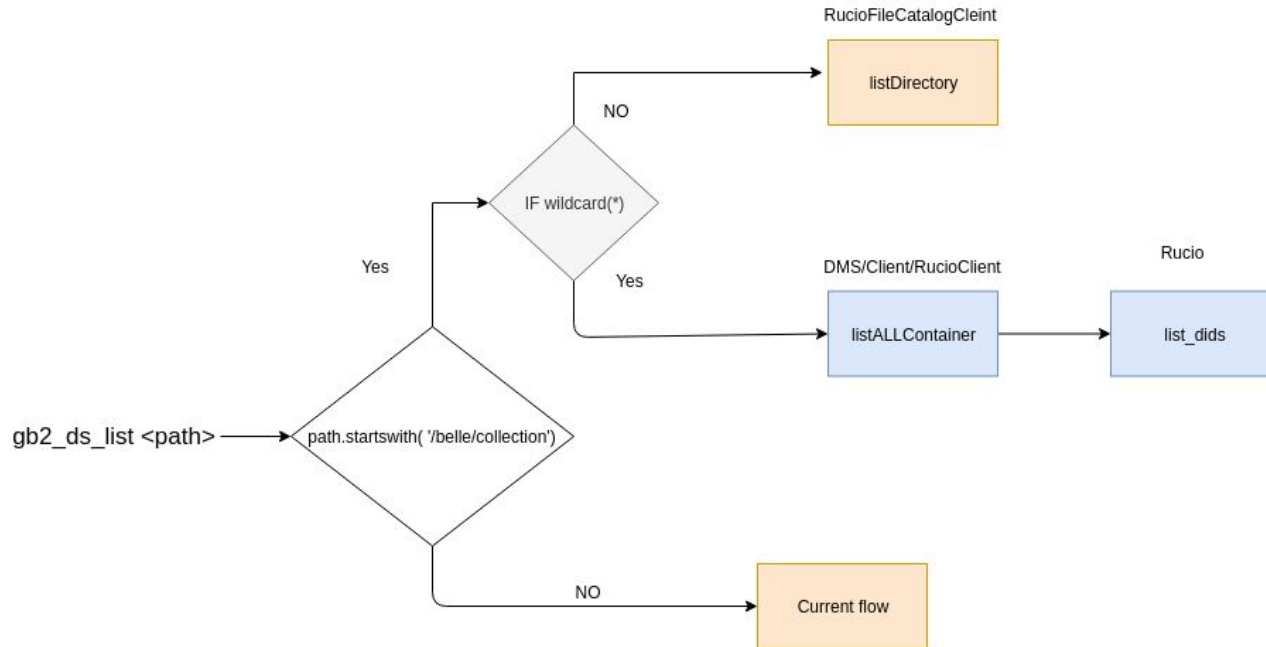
RucioFileCatalogCleint

listDirectory

NO

IF wildcard(*)

Yes

Yes

DMS/Client/RucioClient

Rucio

listALLContainer

list_dids

gb2_ds_list <path>

path.startswith( '/belle/collection')

NO

Current flow